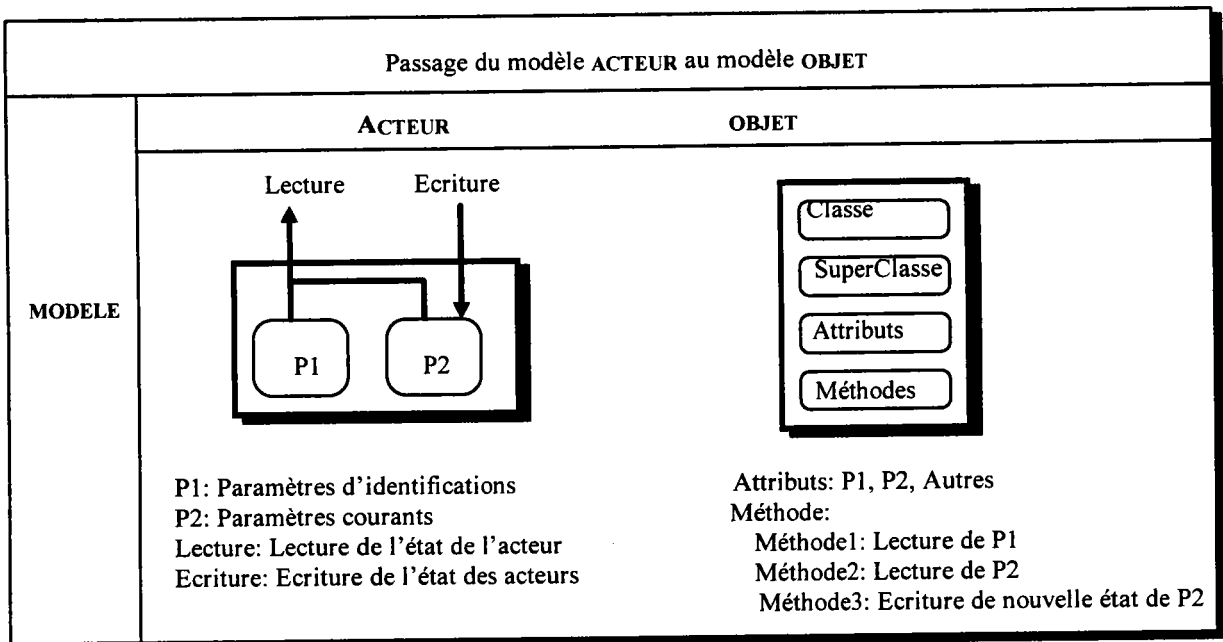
Passage du modèle ACTEUR au modèle OBJET

| | ACTEUR | OBJET |
|---|---|---|
| MODELE | Lecture Ecriture P1 P2 | Classe SuperClasse Attributs Méthodes |
| | P1: Paramètres d'identifications<br>P2: Paramètres courants<br>Lecture: Lecture de l'état de l'acteur<br>Ecriture: Ecriture de l'état des acteurs | Attributs: P1, P2, Autres<br>Méthode:<br>Méthode1: Lecture de P1<br>Méthode2: Lecture de P2<br>Méthode3: Ecriture de nouvelle état de P2 |